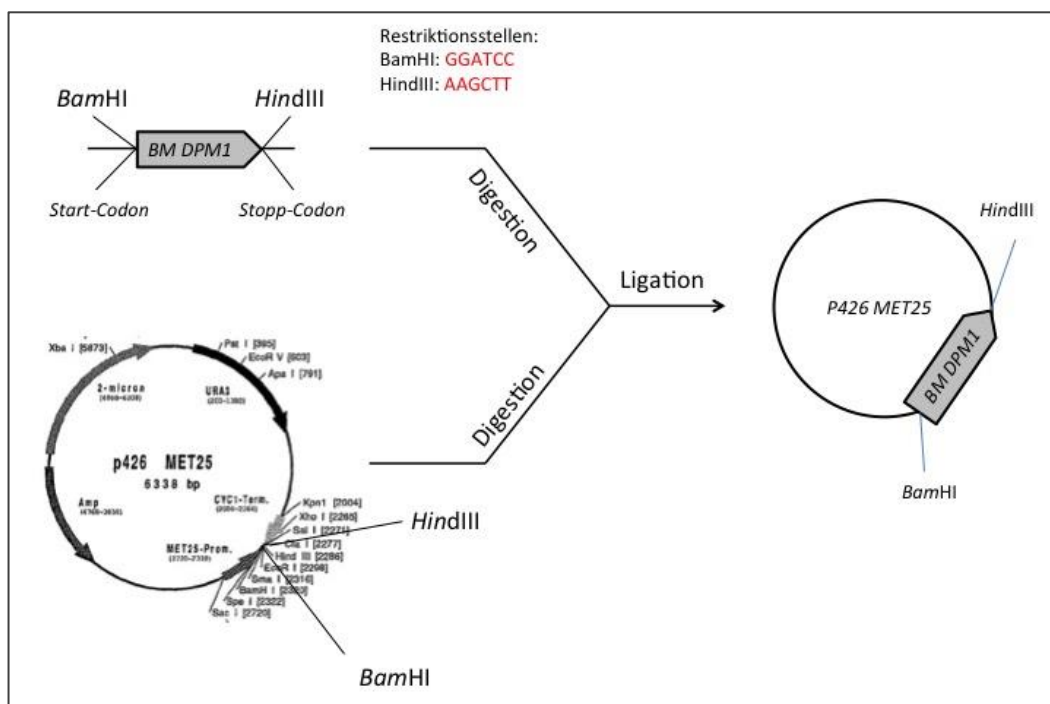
Restriktionsstellen:
BamHI: GGATCC
HindIII: AAGCTT

BamHI
HindIII
BM DPM1
Start-Codon
Stopp-Codon

Digestion

Ligation

P426 MET25
BM DPM1
HindIII
BamHI

Digestion

Xba I [5873]
2-micron
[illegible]
Pst I [395]
EcoR V [603]
Apa I [791]
URA3
(203-1360)
p426 MET25
6338 bp
Amp
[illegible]
CYC1-Term.
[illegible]
MET25-Prom.
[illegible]
Kpn1 [2004]
Xho I [2265]
Sal I [2271]
Cla I [2277]
Hind III [2286]
EcoR I [2298]
Sma I [2316]
BamH I [2323]
Spe I [2322]
Sac I [2720]
HindIII
BamHI